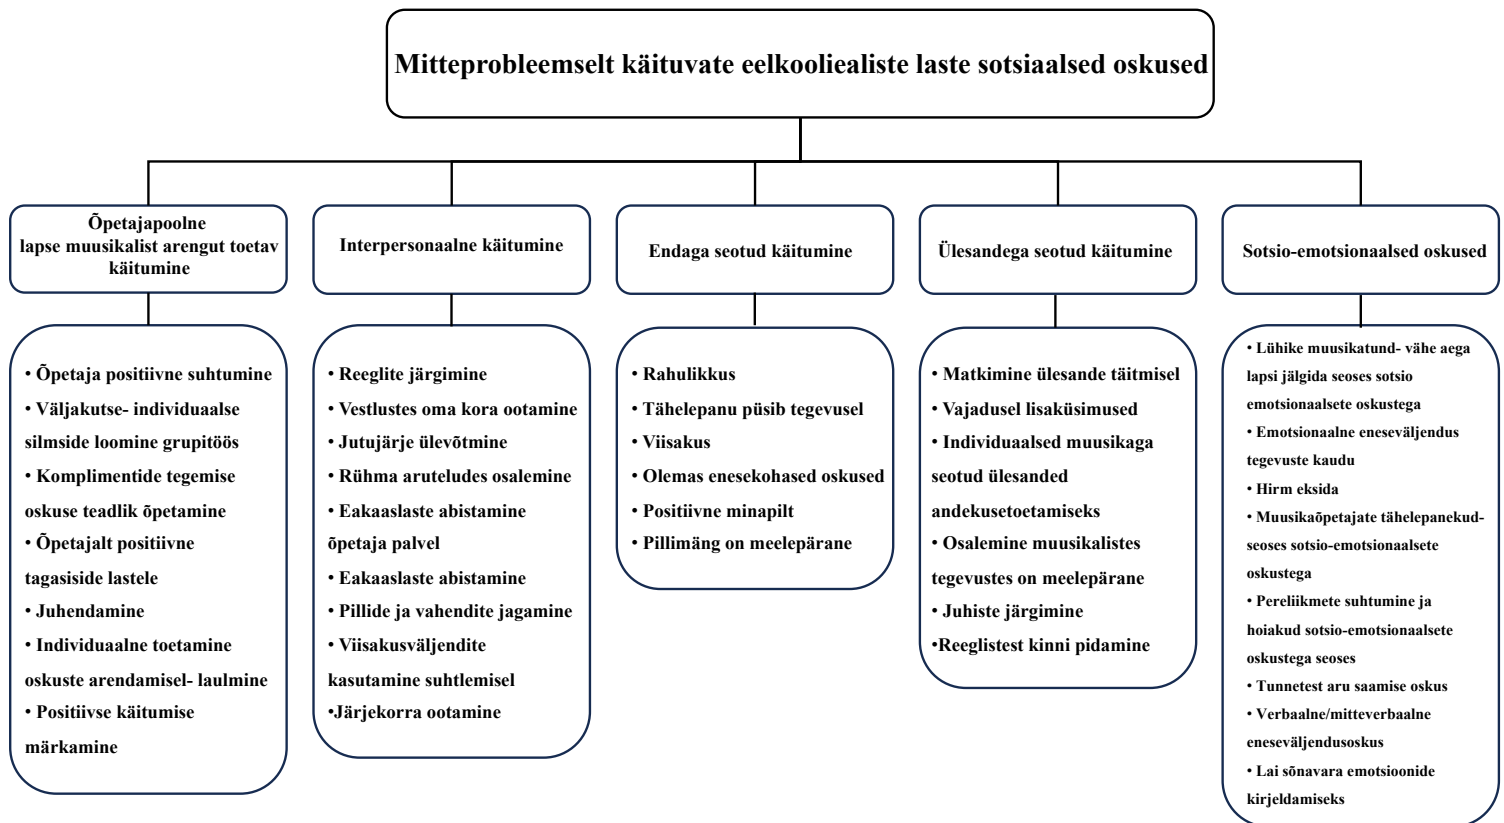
Mitteprobleemselt käituvate eelkoolealiste laste sotsiaalsed oskused

Õpetajapoolne lapse muusikalist arengut toetav käitumine

• Õpetaja positiivne suhtumine
• Väljakutse- individuaalse silmside loomine grupitöös
• Komplimentide tegemise oskuse teadlik õpetamine
• Õpetajalt positiivne tagasiside lastele
• Juhendamine
• Individuaalne toetamine oskuste arendamisel- laulmine
• Positiivse käitumise märkamine

Interpersonaalne käitumine

• Reeglite järgimine
• Vestlustes oma kora ootamine
• Jutujärje ülevõtmine
• Rühma aruteludes osalemine
• Eakaaslaste abistamine õpetaja palvel
• Eakaaslaste abistamine
• Pillide ja vahendite jagamine
• Viisakusväljendite kasutamine suhtlemisel
•Järjekorra ootamine

Endaga seotud käitumine

• Rahulikkus
• Tähelepanu püsib tegevusel
• Viisakus
• Olemas enesekohased oskused
• Positiivne minapilt
• Pillimäng on meelepärane

Ülesandega seotud käitumine

• Matkimine ülesande täitmisel
• Vajadusel lisaküsimused
• Individuaalsed muusikaga seotud ülesanded andekusetoetamiseks
• Osalemine muusikalistes tegevustes on meelepärane
• Juhiste järgimine
•Reeglistest kinni pidamine

Sotsio-emotsionaalsed oskused

• Lühike muusikatund- vähe aega lapsi jälgida seoses sotsio emotsionaalsete oskustega
• Emotsionaalne eneseväljendus tegevuste kaudu
• Hirm eksida
• Muusikaõpetajate tähelepanekud- seoses sotsio-emotsionaalsete oskustega
• Pereliikmete suhtumine ja hoiakud sotsio-emotsionaalsete oskustega seoses
• Tunnetest aru saamise oskus
• Verbaalne/mitteverbaalne eneseväljendusoskus
• Lai sõnavara emotsioonide kirjeldamiseks